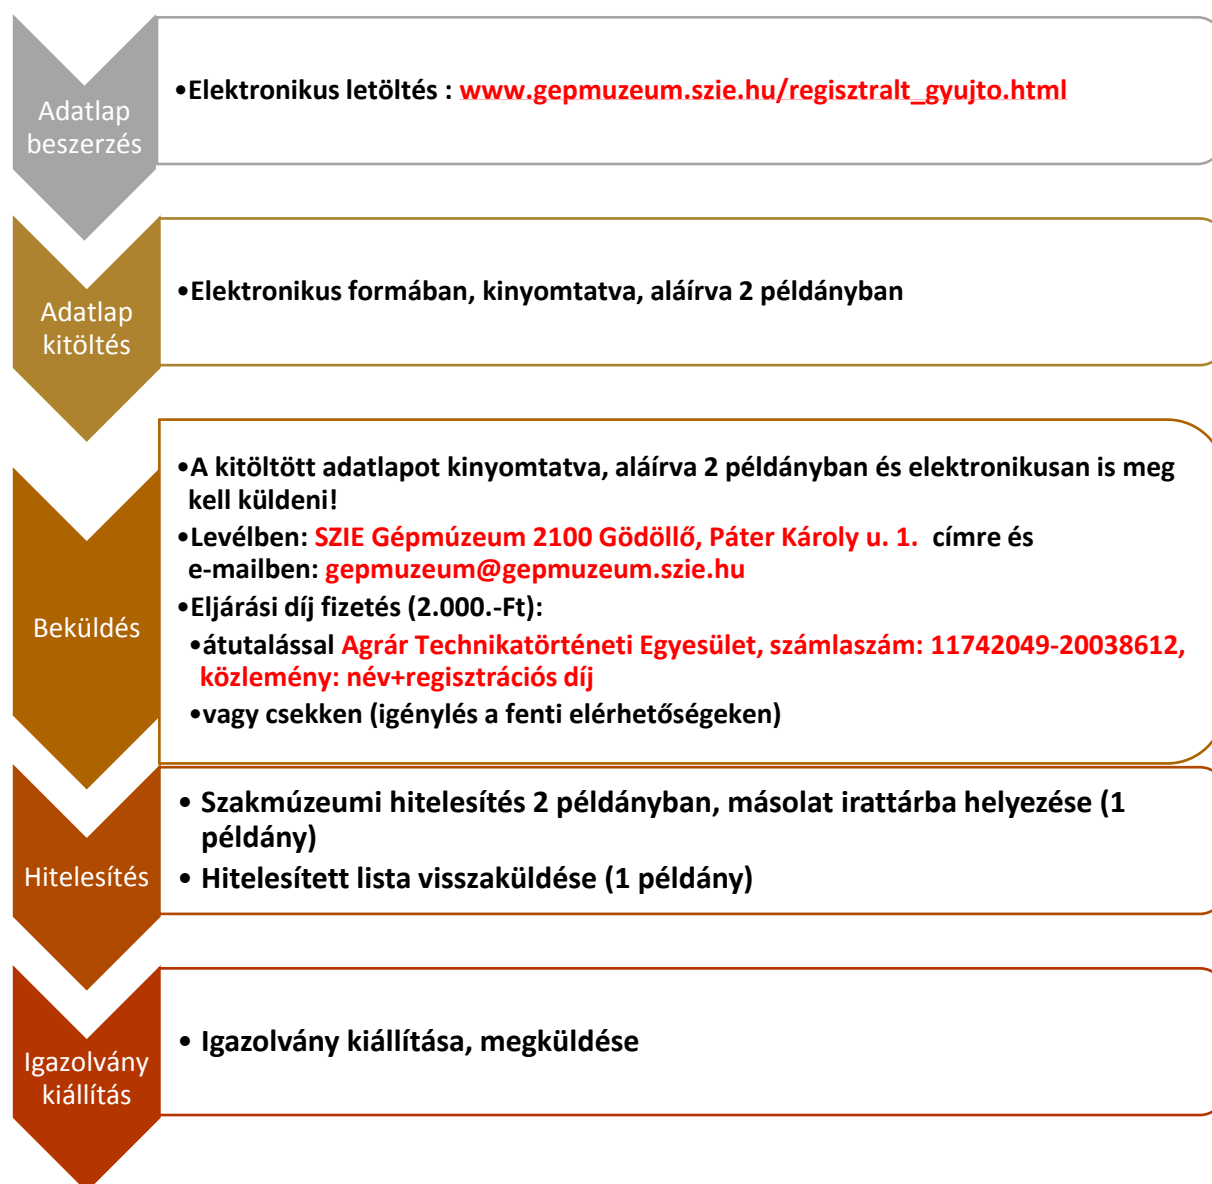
Adatlap beszerzés

•Elektronikus letöltés : www.gepmuzeum.szie.hu/regisztralt_gyujto.html

Adatlap kitöltés

•Elektronikus formában, kinyomtatva, aláírva 2 példányban

Beküldés

•A kitöltött adatlapot kinyomtatva, aláírva 2 példányban és elektronikusan is meg kell küldeni!
•Levélben: SZIE Gépmúzeum 2100 Gödöllő, Páter Károly u. 1. címre és e-mailben: gepmuzeum@gepmuzeum.szie.hu
•Eljárási díj fizetés (2.000.-Ft):
•átutalással Agrár Technikatörténeti Egyesület, számlaszám: 11742049-20038612, közlemény: név+regisztrációs díj
•vagy csekken (igénylés a fenti elérhetőségeken)

Hitelesítés

• Szakmúzeumi hitelesítés 2 példányban, másolat irattárba helyezése (1 példány)
• Hitelesített lista visszaküldése (1 példány)

Igazolvány kiállítás

• Igazolvány kiállítása, megküldése